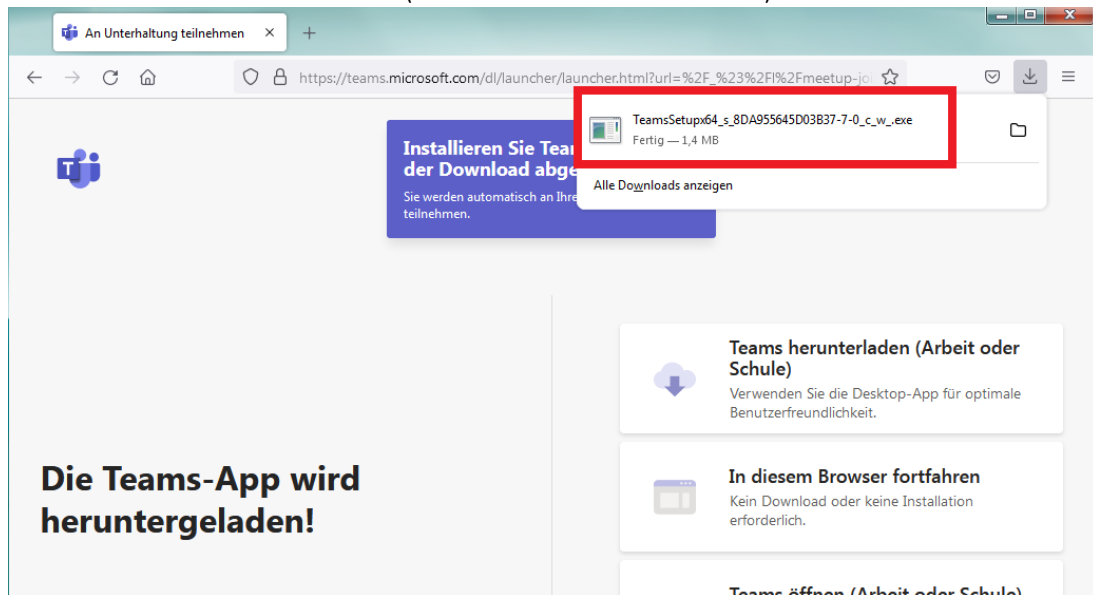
An Unterhaltung teilnehmen ×
+

https://teams.microsoft.com/dl/launcher/launcher.html?url=%2F_%23%2Fl%2Fmeetup-jo

TeamsSetupx64_s_8DA955645D03B37-7-0_c_w_.exe
Fertig — 1,4 MB

Alle Downloads anzeigen

Installieren Sie Tean
der Download abge
Sie werden automatisch an Ihre
teilnehmen.

Teams herunterladen (Arbeit oder Schule)
Verwenden Sie die Desktop-App für optimale Benutzerfreundlichkeit.

In diesem Browser fortfahren
Kein Download oder keine Installation erforderlich.

Die Teams-App wird heruntergeladen!

Teams öffnen (Arbeit oder Schule)